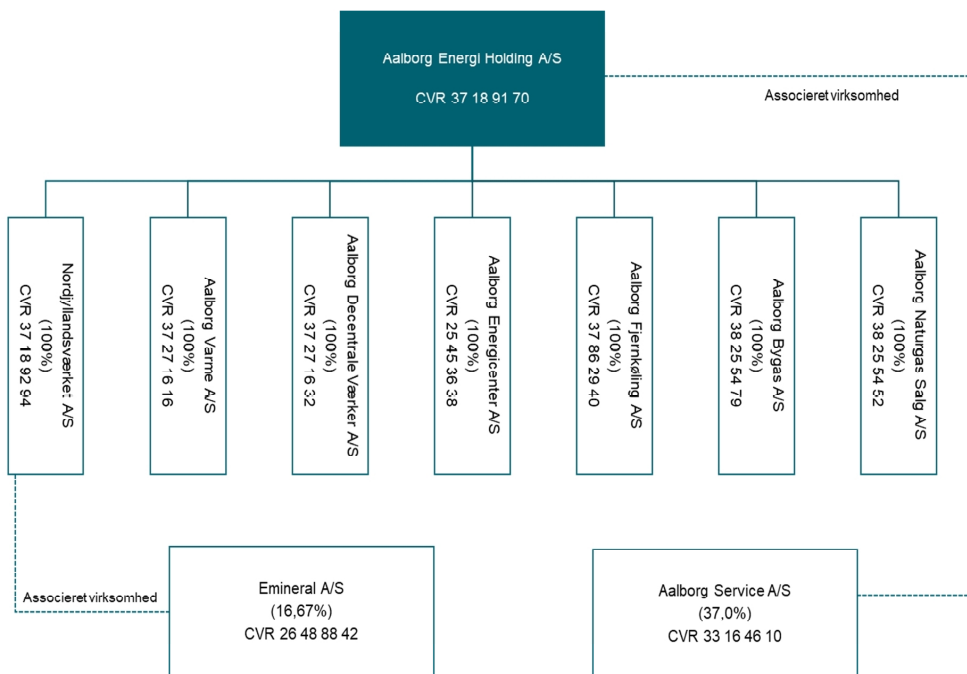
Aalborg Energi Holding A/S

CVR 37 18 91 70

Associeret virksomhed

Nordjyllandsværket A/S
(100%)
CVR 37 18 92 94

Aalborg Varme A/S
(100%)
CVR 37 27 16 16

Aalborg Decentrale Værker A/S
(100%)
CVR 37 27 16 32

Aalborg Energicenter A/S
(100%)
CVR 25 45 36 38

Aalborg Fjernkøling A/S
(100%)
CVR 37 86 29 40

Aalborg Bygas A/S
(100%)
CVR 38 25 54 79

Aalborg Naturgas Salg A/S
(100%)
CVR 38 25 54 52

Associeret virksomhed

Emineral A/S
(16,67%)
CVR 26 48 88 42

Aalborg Service A/S
(37,0%)
CVR 33 16 46 10